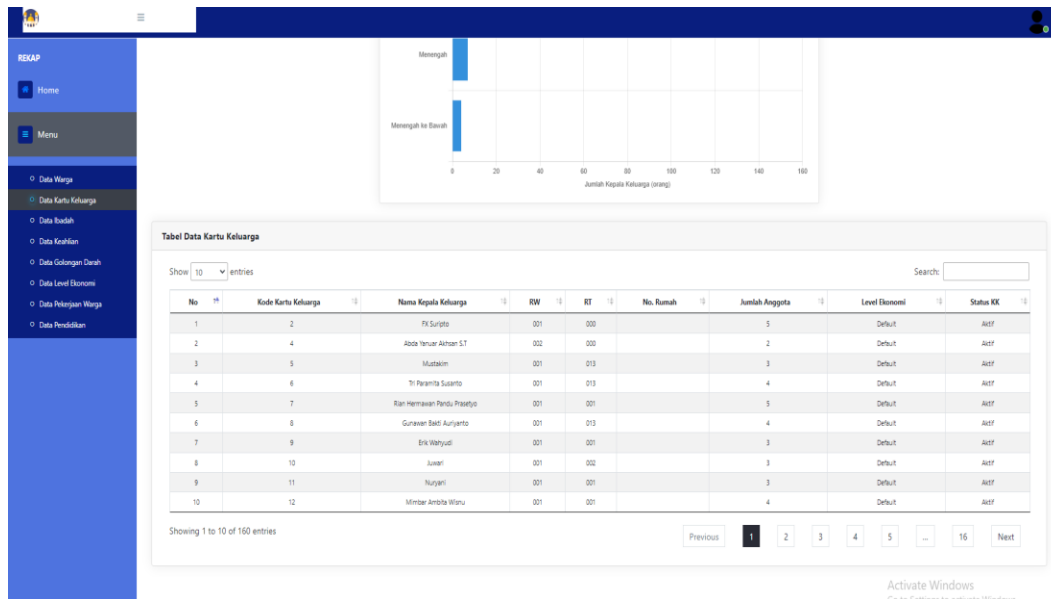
REKAP

Home

Menu

Data Warga
Data Kartu Keluarga
Data Ibadah
Data Keahlian
Data Golongan Darah
Data Level Ekonomi
Data Pekerjaan Warga
Data Pendidikan

Menengah

Menengah ke Bawah

0 20 40 60 80 100 120 140 160

Jumlah Kepala Keluarga (orang)

Tabel Data Kartu Keluarga

Show 10 entries

Search:

| No | Kode Kartu Keluarga | Nama Kepala Keluarga | RW | RT | No. Rumah | Jumlah Anggota | Level Ekonomi | Status KK |
|---|---|---|---|---|---|---|---|---|
| 1 | 2 | FX Suripto | 001 | 000 | | 5 | Default | Aktif |
| 2 | 4 | Abda Yanuar Akhsan S.T | 002 | 000 | | 2 | Default | Aktif |
| 3 | 5 | Mustakim | 001 | 013 | | 3 | Default | Aktif |
| 4 | 6 | Tri Paramita Susanto | 001 | 013 | | 4 | Default | Aktif |
| 5 | 7 | Rian Hermawan Pandu Prasetyo | 001 | 001 | | 5 | Default | Aktif |
| 6 | 8 | Gunawan Bakti Auriyanto | 001 | 013 | | 4 | Default | Aktif |
| 7 | 9 | Erik Wahyudi | 001 | 001 | | 3 | Default | Aktif |
| 8 | 10 | Juwari | 001 | 002 | | 3 | Default | Aktif |
| 9 | 11 | Nuryani | 001 | 001 | | 3 | Default | Aktif |
| 10 | 12 | Mimbar Ambita Wisnu | 001 | 001 | | 4 | Default | Aktif |

Showing 1 to 10 of 160 entries

Previous 1 2 3 4 5 ... 16 Next

Activate Windows
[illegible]